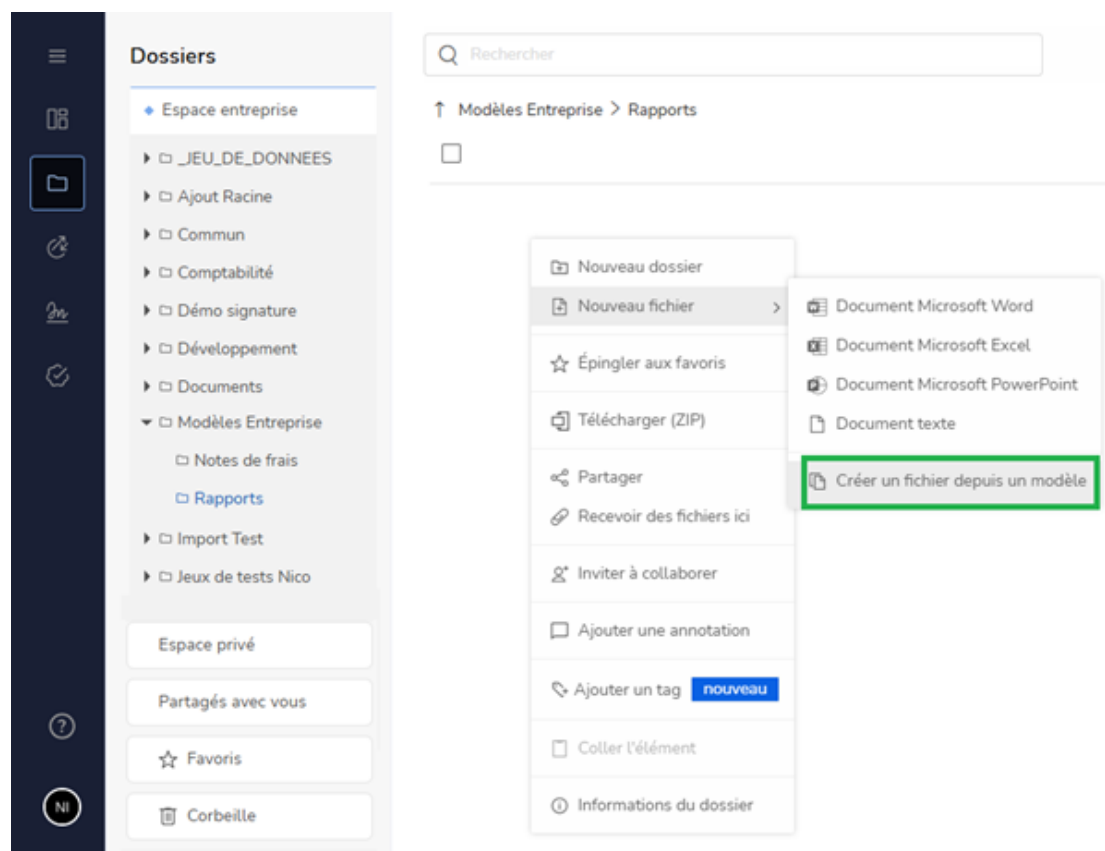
Dossiers

Espace entreprise

_JEU_DE_DONNEES
Ajout Racine
Commun
Comptabilité
Démo signature
Développement
Documents
Modèles Entreprise
Notes de frais
Rapports
Import Test
Jeux de tests Nico

Espace privé
Partagés avec vous
Favoris
Corbeille

NI

Rechercher

Modèles Entreprise > Rapports

Nouveau dossier
Nouveau fichier
Épingler aux favoris
Télécharger (ZIP)
Partager
Recevoir des fichiers ici
Inviter à collaborer
Ajouter une annotation
Ajouter un tag nouveau
Coller l'élément
Informations du dossier

Document Microsoft Word
Document Microsoft Excel
Document Microsoft PowerPoint
Document texte
Créer un fichier depuis un modèle